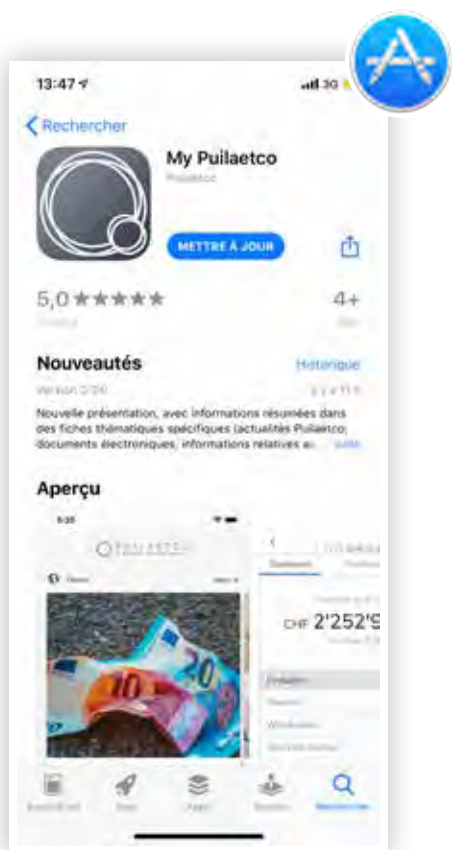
13:47

3G

Rechercher

My Puilaetco

Puilaetco

METTRE À JOUR

5,0 ★★★★★

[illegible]

4+

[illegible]

Nouveautés

Historique

Version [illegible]

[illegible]

Nouvelle présentation, avec informations résumées dans des fiches thématiques spécifiques (actualités Puilaetco, documents électroniques, informations relatives a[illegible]

suite

Aperçu

PUILAETCO

CHF 2'252'9

10

20

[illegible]

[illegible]

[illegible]

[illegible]

Rechercher